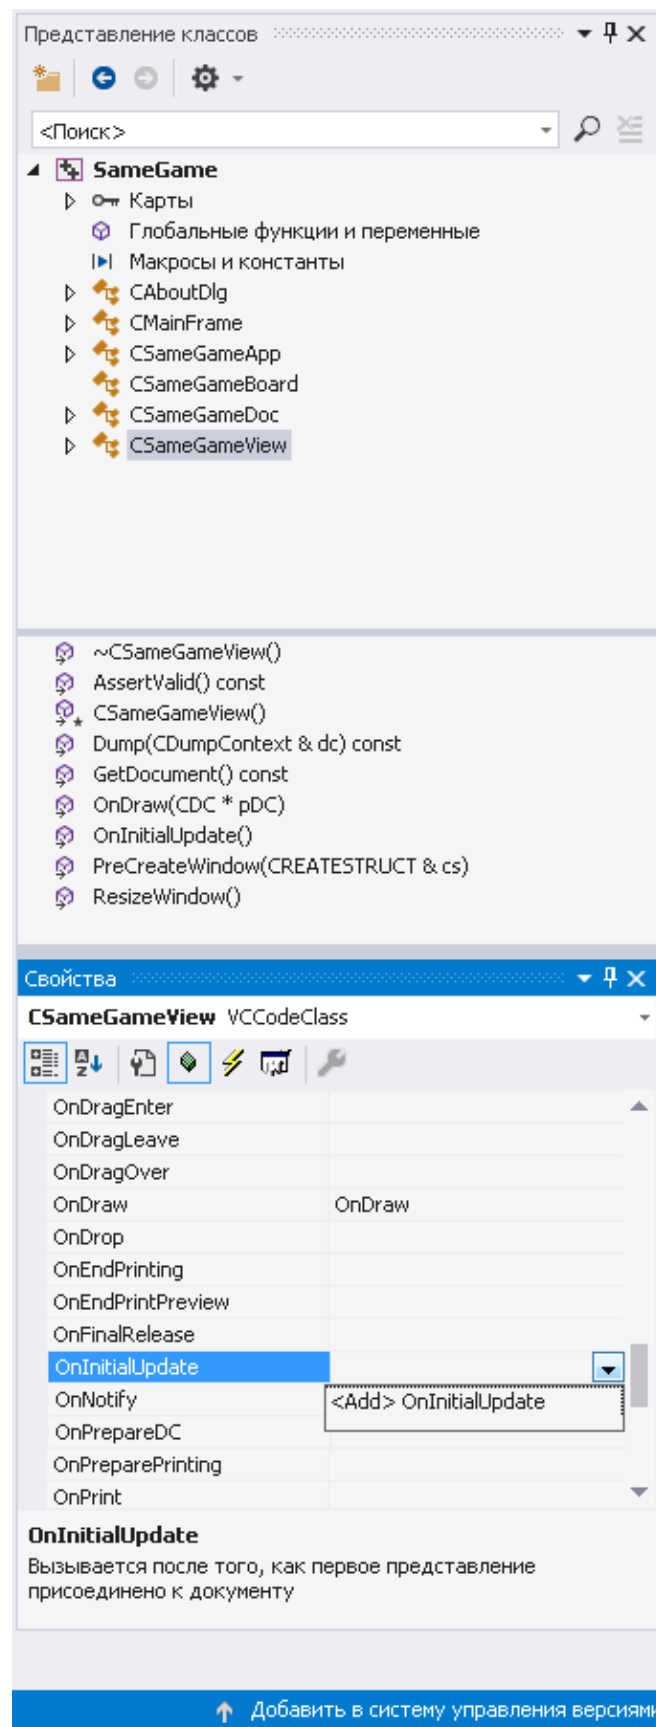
Представление классов

<Поиск>

SameGame
Карты
Глобальные функции и переменные
Макросы и константы
CAboutDlg
CMainFrame
CSameGameApp
CSameGameBoard
CSameGameDoc
CSameGameView

~CSameGameView()
AssertValid() const
CSameGameView()
Dump(CDumpContext & dc) const
GetDocument() const
OnDraw(CDC * pDC)
OnInitialUpdate()
PreCreateWindow(CREATESTRUCT & cs)
ResizeWindow()

Свойства

CSameGameView VCCodeClass

| | |
|---|---|
| OnDragEnter | |
| OnDragLeave | |
| OnDragOver | |
| OnDraw | OnDraw |
| OnDrop | |
| OnEndPrinting | |
| OnEndPrintPreview | |
| OnFinalRelease | |
| OnInitialUpdate | |
| OnNotify | <Add> OnInitialUpdate |
| OnPrepareDC | |
| OnPreparePrinting | |
| OnPrint | |

OnInitialUpdate
Вызывается после того, как первое представление присоединено к документу

Добавить в систему управления версиями